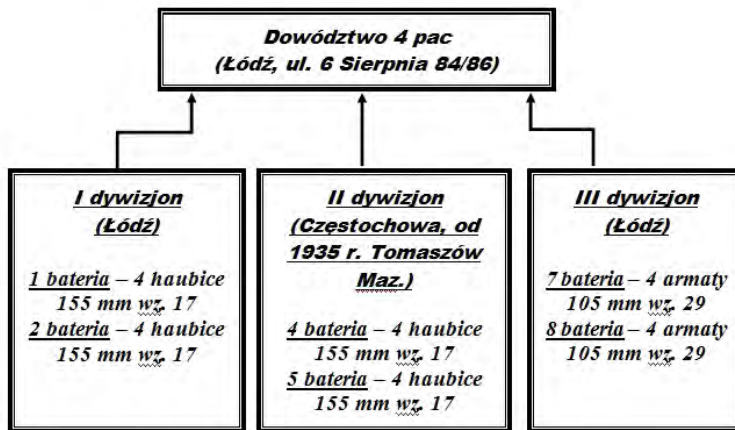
Dowództwo 4 pac
(Łódź, ul. 6 Sierpnia 84/86)

I dywizjon
(Łódź)

1 bateria – 4 haubice 155 mm wz. 17
2 bateria – 4 haubice 155 mm wz. 17

II dywizjon
(Częstochowa, od 1935 r. Tomaszów Maz.)

4 bateria – 4 haubice 155 mm wz. 17
5 bateria – 4 haubice 155 mm wz. 17

III dywizjon
(Łódź)

7 bateria – 4 armaty 105 mm wz. 29
8 bateria – 4 armaty 105 mm wz. 29